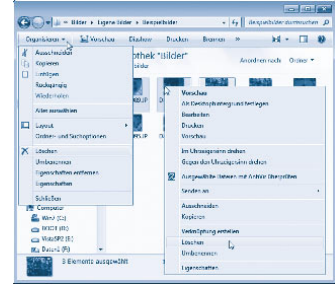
« Bilder » Eigene Bilder » Beispielbilder

Beispielbilder durchsuchen

Organisieren ▾

Vorschau

Diashow

Drucken

Brennen

»

Ausschneiden

Kopieren

Einfügen

Rückgängig

Wiederholen

Alles auswählen

Layout

Ordner- und Suchoptionen

Löschen

Umbenennen

Eigenschaften entfernen

Eigenschaften

Schließen

othek "Bilder"

Anordnen nach: Ordner ▾

Vorschau

Als Desktophintergrund festlegen

Bearbeiten

Drucken

Vorschau

Im Uhrzeigersinn drehen

Gegen den Uhrzeigersinn drehen

Ausgewählte Dateien mit Antivir überprüfen

Senden an

Ausschneiden

Kopieren

Verknüpfung erstellen

Löschen

Umbenennen

Eigenschaften

Win7 (C:)

BKUP (D:)

VistaSP2 (E:)

Daten (F:)

3 Elemente ausgewählt